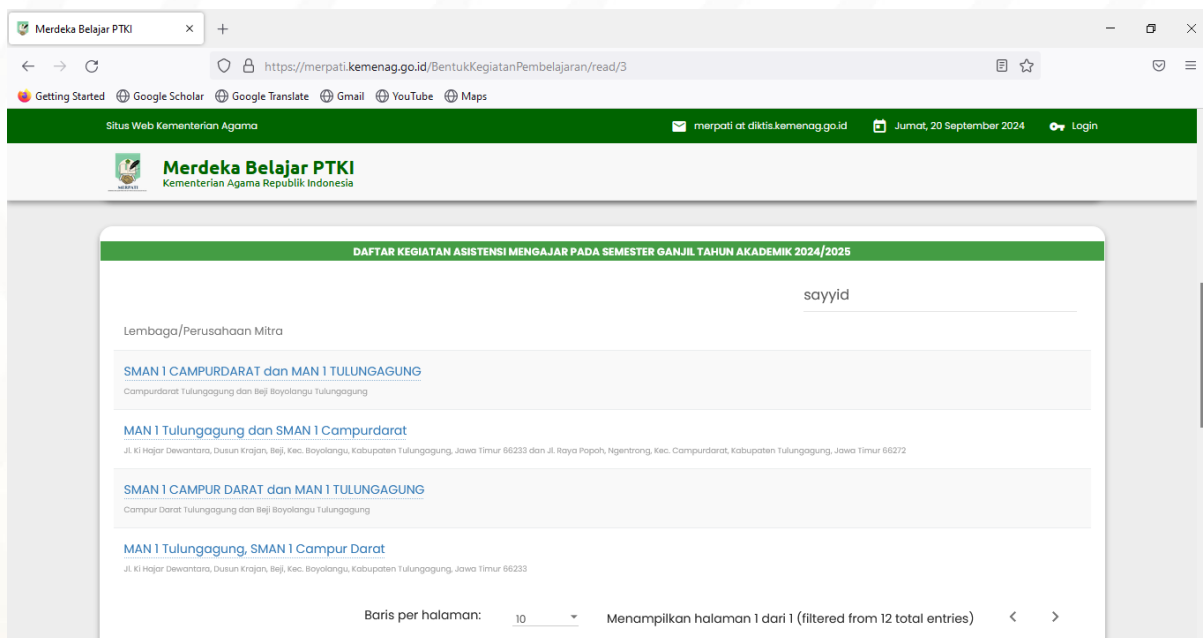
Merdeka Belajar PTKI ×
+
https://merpati.kemenag.go.id/BentukKegiatanPembelajaran/read/3
Getting Started Google Scholar Google Translate Gmail YouTube Maps

Situs Web Kementerian Agama
merpati at diktis.kemenag.go.id
Jumat, 20 September 2024
Login

MERPATI
Merdeka Belajar PTKI
Kementerian Agama Republik Indonesia

DAFTAR KEGIATAN ASISTENSI MENGAJAR PADA SEMESTER GANJIL TAHUN AKADEMIK 2024/2025

sayyid

Lembaga/Perusahaan Mitra

SMAN 1 CAMPURDARAT dan MAN 1 TULUNGAGUNG
Campurdarat Tulungagung dan Beji Boyolangu Tulungagung

MAN 1 Tulungagung dan SMAN 1 Campurdarat
Jl. Ki Hajar Dewantara, Dusun Krajan, Beji, Kec. Boyolangu, Kabupaten Tulungagung, Jawa Timur 66233 dan Jl. Raya Popoh, Ngentrong, Kec. Campurdarat, Kabupaten Tulungagung, Jawa Timur 66272

SMAN 1 CAMPUR DARAT dan MAN 1 TULUNGAGUNG
Campur Darat Tulungagung dan Beji Boyolangu Tulungagung

MAN 1 Tulungagung, SMAN 1 Campur Darat
Jl. Ki Hajar Dewantara, Dusun Krajan, Beji, Kec. Boyolangu, Kabupaten Tulungagung, Jawa Timur 66233

Baris per halaman: 10
Menampilkan halaman 1 dari 1 (filtered from 12 total entries)